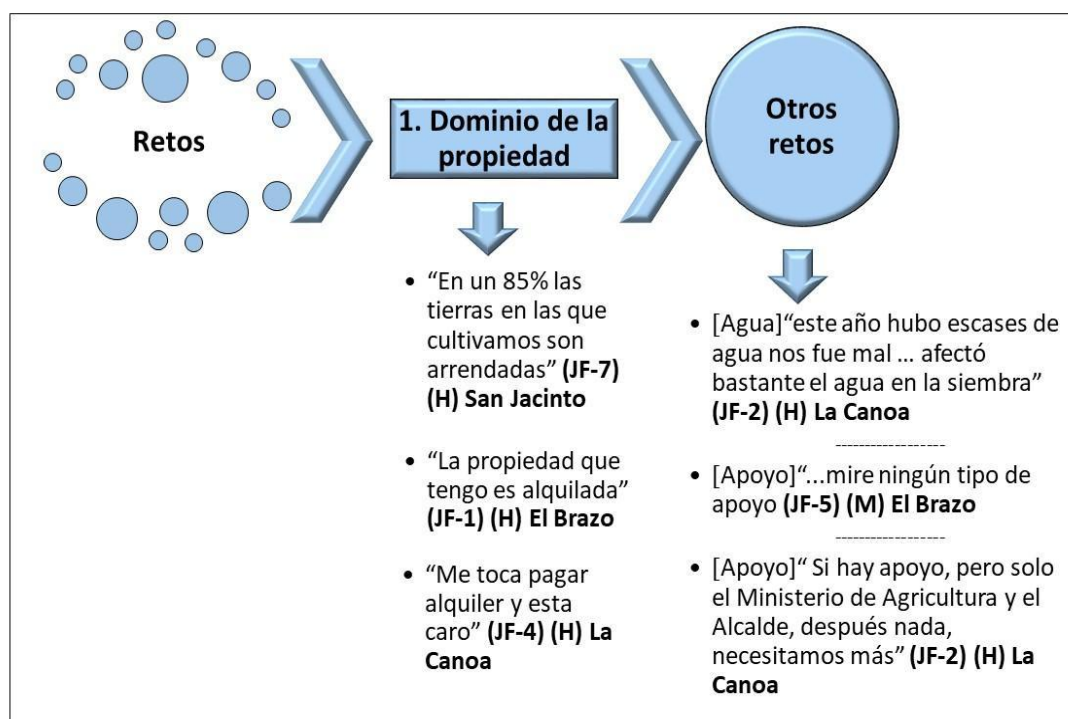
Retos

1. Dominio de la propiedad

Otros retos

- "En un 85% las tierras en las que cultivamos son arrendadas" **(JF-7) (H) San Jacinto**
- "La propiedad que tengo es alquilada" **(JF-1) (H) El Brazo**
- "Me toca pagar alquiler y esta caro" **(JF-4) (H) La Canoa**

- [Agua]"este año hubo escases de agua nos fue mal … afectó bastante el agua en la siembra" **(JF-2) (H) La Canoa**

------------------

- [Apoyo]"...mire ningún tipo de apoyo **(JF-5) (M) El Brazo**

------------------

- [Apoyo]" Si hay apoyo, pero solo el Ministerio de Agricultura y el Alcalde, después nada, necesitamos más" **(JF-2) (H) La Canoa**